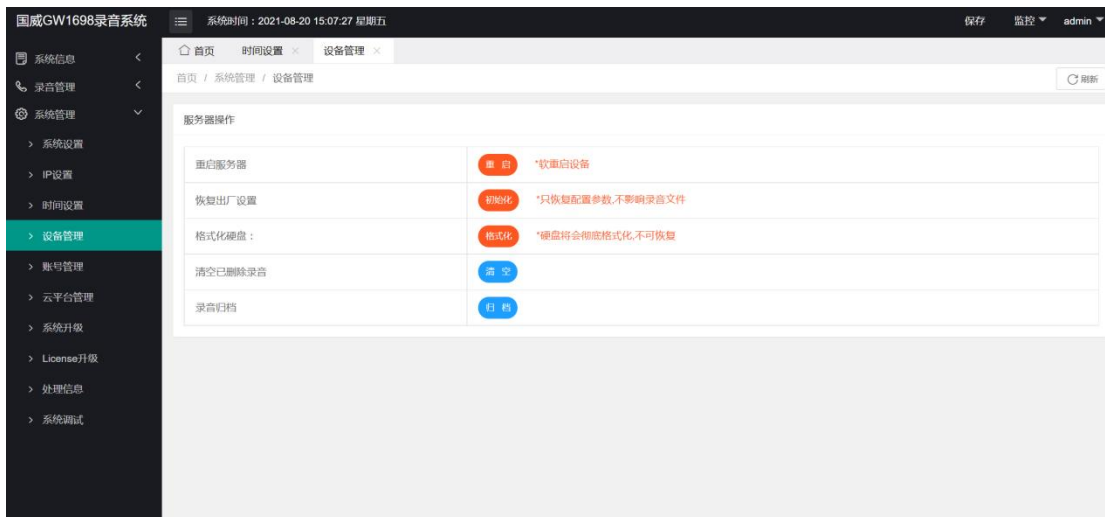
国威GW1698录音系统

系统时间：2021-08-20 15:07:27 星期五

保存 监控 admin

系统信息
录音管理
系统管理
系统设置
IP设置
时间设置
设备管理
账号管理
云平台管理
系统升级
License升级
处理信息
系统调试

首页 时间设置 × 设备管理 ×

首页 / 系统管理 / 设备管理

刷新

服务器操作

| | |
|---|---|
| 重启服务器 | 重启 *软重启设备 |
| 恢复出厂设置 | 初始化 *只恢复配置参数,不影响录音文件 |
| 格式化硬盘： | 格式化 *硬盘将会彻底格式化,不可恢复 |
| 清空已删除录音 | 清空 |
| 录音归档 | 归档 |